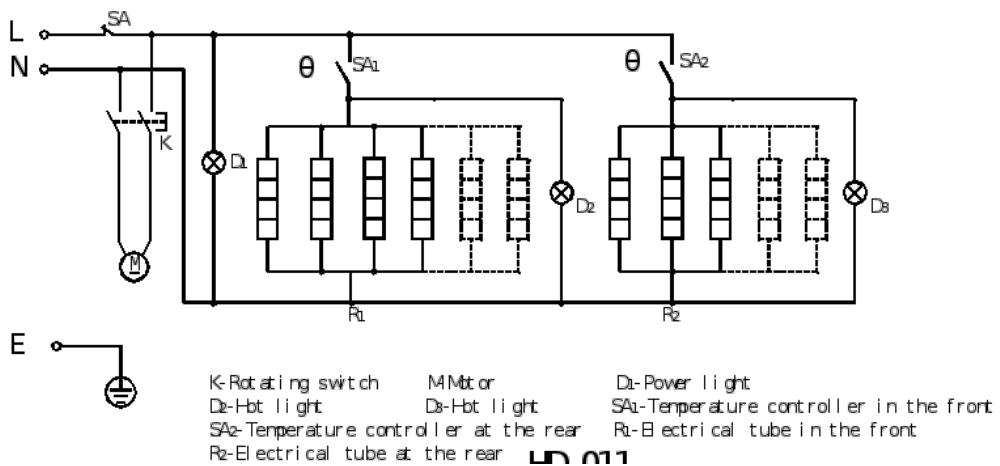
L
N
SA
K
M
$\theta$ SA$_1$
$\theta$ SA$_2$
D$_1$
D$_2$
D$_3$
R$_1$
R$_2$
E

K-Rotating switch M-Motor D$_1$-Power light
D$_2$-Hot light D$_3$-Hot light SA$_1$-Temperature controller in the front
SA$_2$-Temperature controller at the rear R$_1$-Electrical tube in the front
R$_2$-Electrical tube at the rear HD-011